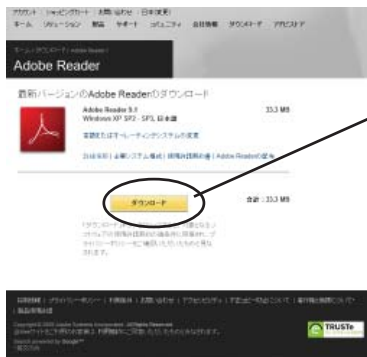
アカウント ショッピングカート お問い合わせ 日本(変更)
ホーム ソリューション 製品 サポート コミュニティ 会社情報 ダウンロード アドビストア

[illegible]

Adobe Reader

最新バージョンのAdobe Readerのダウンロード

Adobe Reader 9.1
Windows XP SP2 - SP3, 日本語

33.3 MB

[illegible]

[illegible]

ダウンロード

合計：33.3 MB

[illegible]

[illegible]

TRUSTe